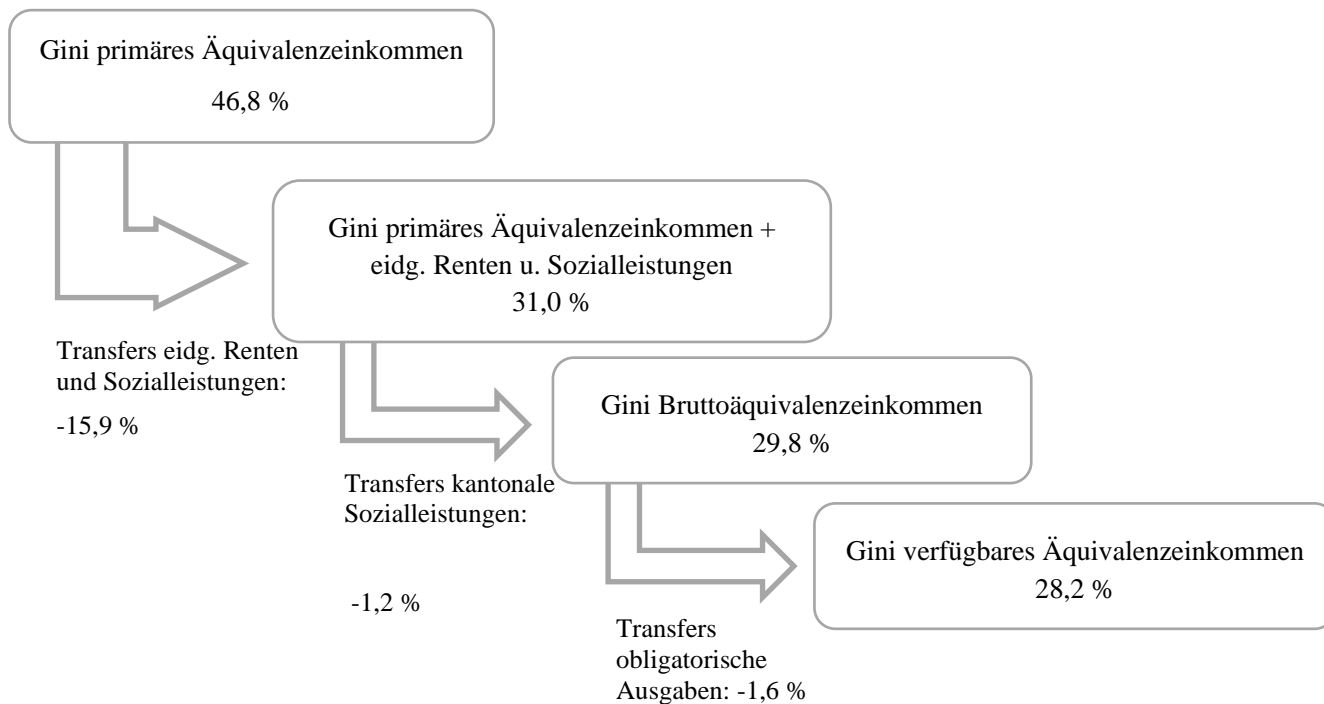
Gini primäres Äquivalenzeinkommen
46,8 %

Gini primäres Äquivalenzeinkommen + eidg. Renten u. Sozialleistungen
31,0 %

Transfers eidg. Renten und Sozialleistungen:

-15,9 %

Gini Bruttoäquivalenzeinkommen
29,8 %

Transfers kantonale Sozialleistungen:

-1,2 %

Gini verfügbares Äquivalenzeinkommen
28,2 %

Transfers obligatorische Ausgaben: -1,6 %